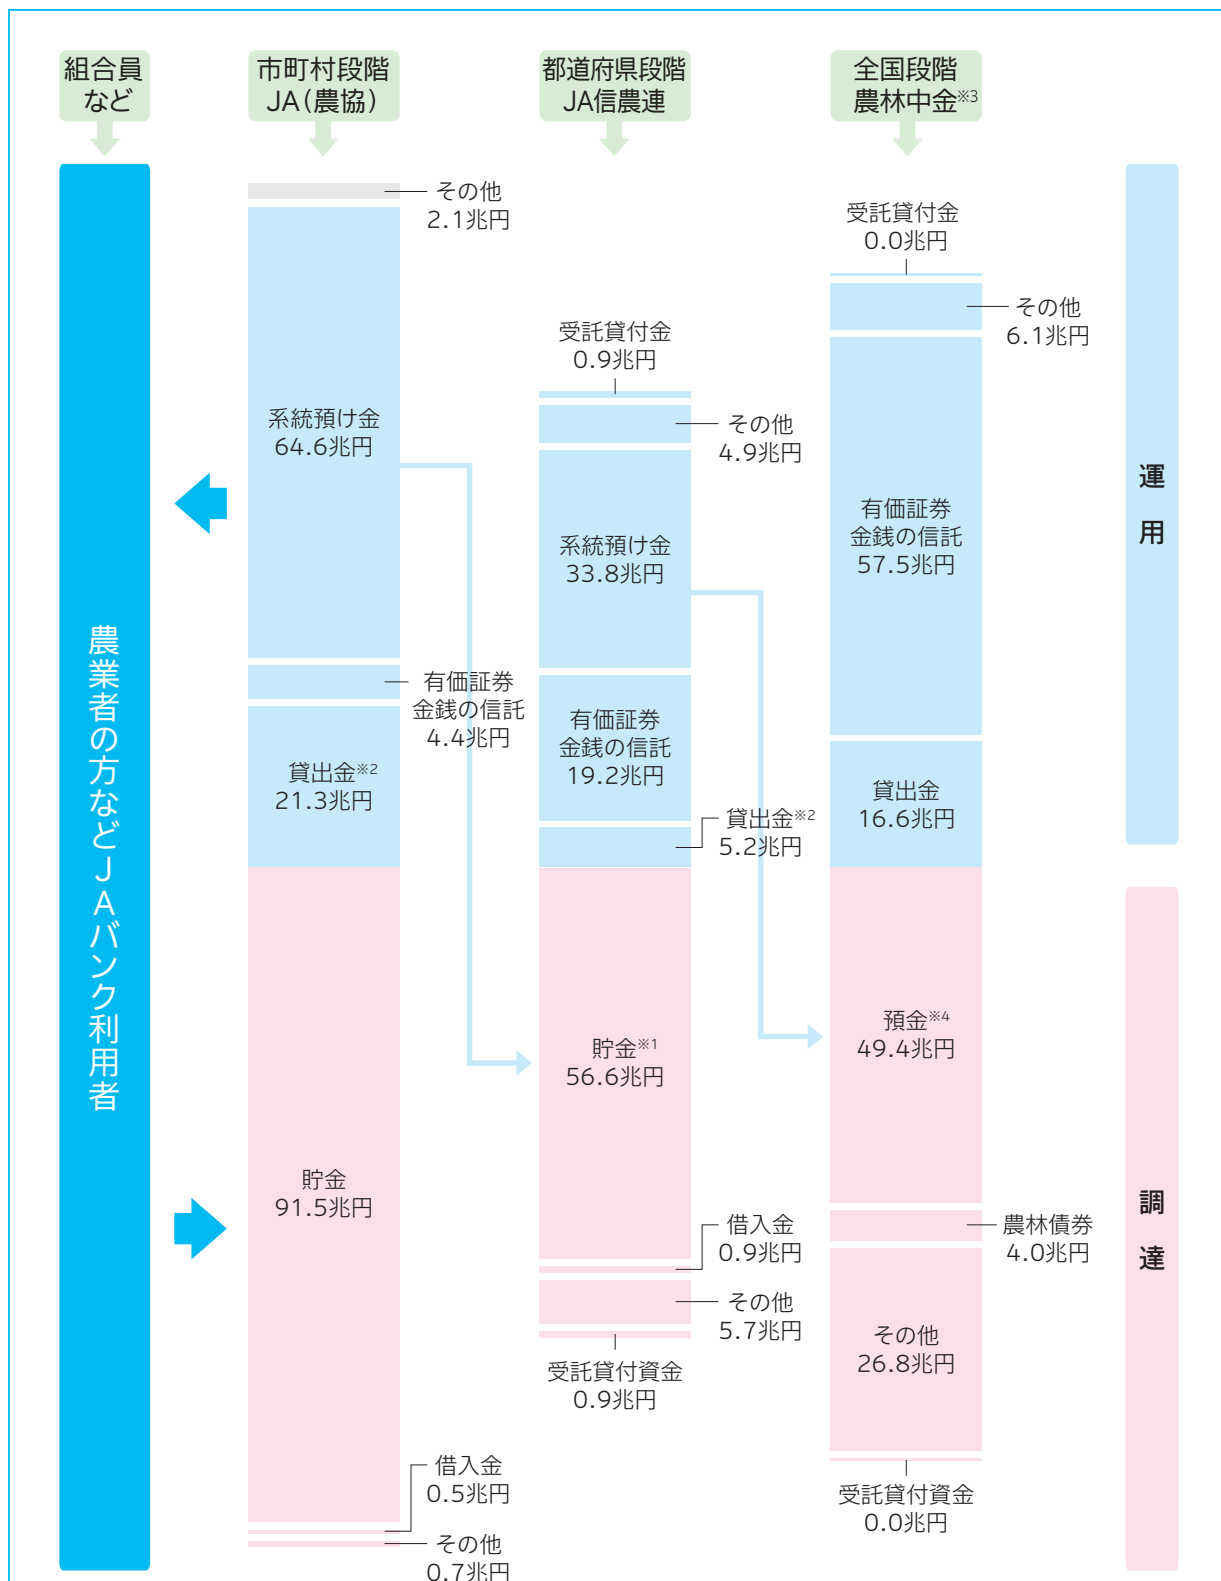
組合員など

市町村段階
JA（農協）

都道府県段階
JA信農連

全国段階
農林中金※3

農業者の方などＪＡバンク利用者

その他
2.1兆円

系統預け金
64.6兆円

有価証券
金銭の信託
4.4兆円

貸出金※2
21.3兆円

貯金
91.5兆円

借入金
0.5兆円

その他
0.7兆円

受託貸付金
0.9兆円

その他
4.9兆円

系統預け金
33.8兆円

有価証券
金銭の信託
19.2兆円

貸出金※2
5.2兆円

貯金※1
56.6兆円

借入金
0.9兆円

その他
5.7兆円

受託貸付資金
0.9兆円

受託貸付金
0.0兆円

その他
6.1兆円

有価証券
金銭の信託
57.5兆円

貸出金
16.6兆円

預金※4
49.4兆円

農林債券
4.0兆円

その他
26.8兆円

受託貸付資金
0.0兆円

運用

調達